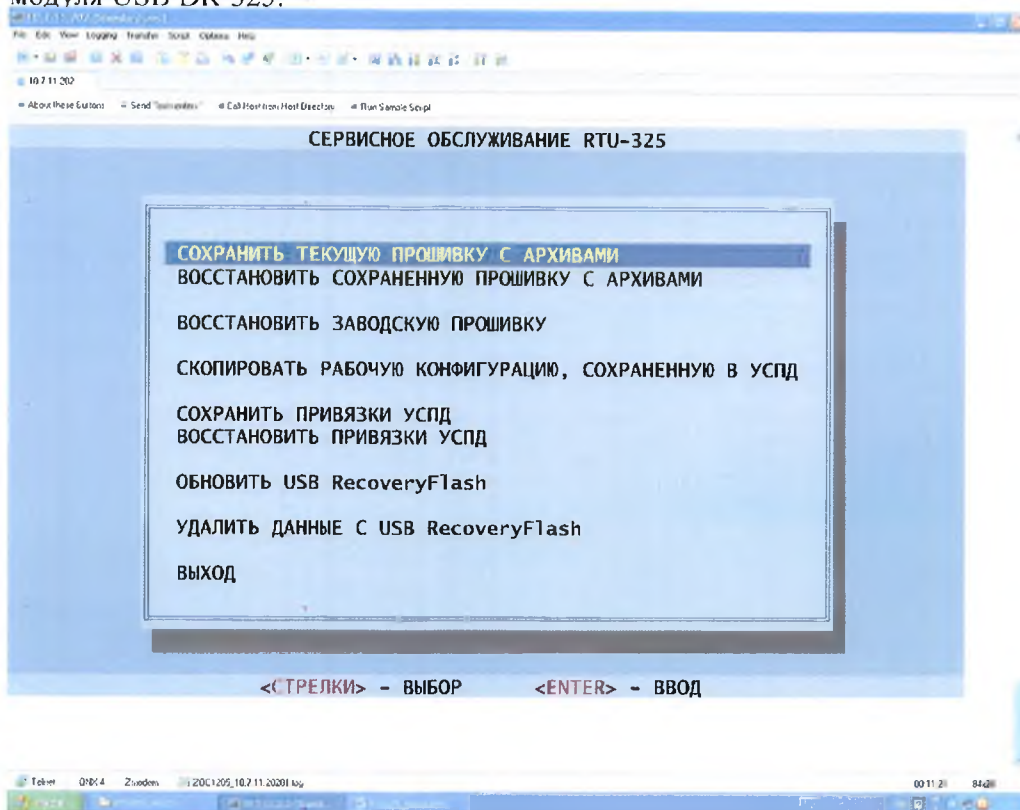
модуля USB DK-325:

File Edit View Logging Transfer Script Options Help

10.7.11.202

About these Buttons Send "Sun-index" Call Host from Host Directory Run Sample Script

СЕРВИСНОЕ ОБСЛУЖИВАНИЕ RTU-325

СОХРАНИТЬ ТЕКУЩУЮ ПРОШИВКУ С АРХИВАМИ
ВОССТАНОВИТЬ СОХРАНЕННУЮ ПРОШИВКУ С АРХИВАМИ

ВОССТАНОВИТЬ ЗАВОДСКУЮ ПРОШИВКУ

СКОПИРОВАТЬ РАБОЧУЮ КОНФИГУРАЦИЮ, СОХРАНЕННУЮ В УСПД

СОХРАНИТЬ ПРИВЯЗКИ УСПД
ВОССТАНОВИТЬ ПРИВЯЗКИ УСПД

ОБНОВИТЬ USB RecoveryFlash

УДАЛИТЬ ДАННЫЕ С USB RecoveryFlash

ВЫХОД

<СТРЕЛКИ> - ВЫБОР <ENTER> - ВВОД

Telnet ONX4 Zuoden 20C1205_10.7.11.20201.log 00:11:21 84x38